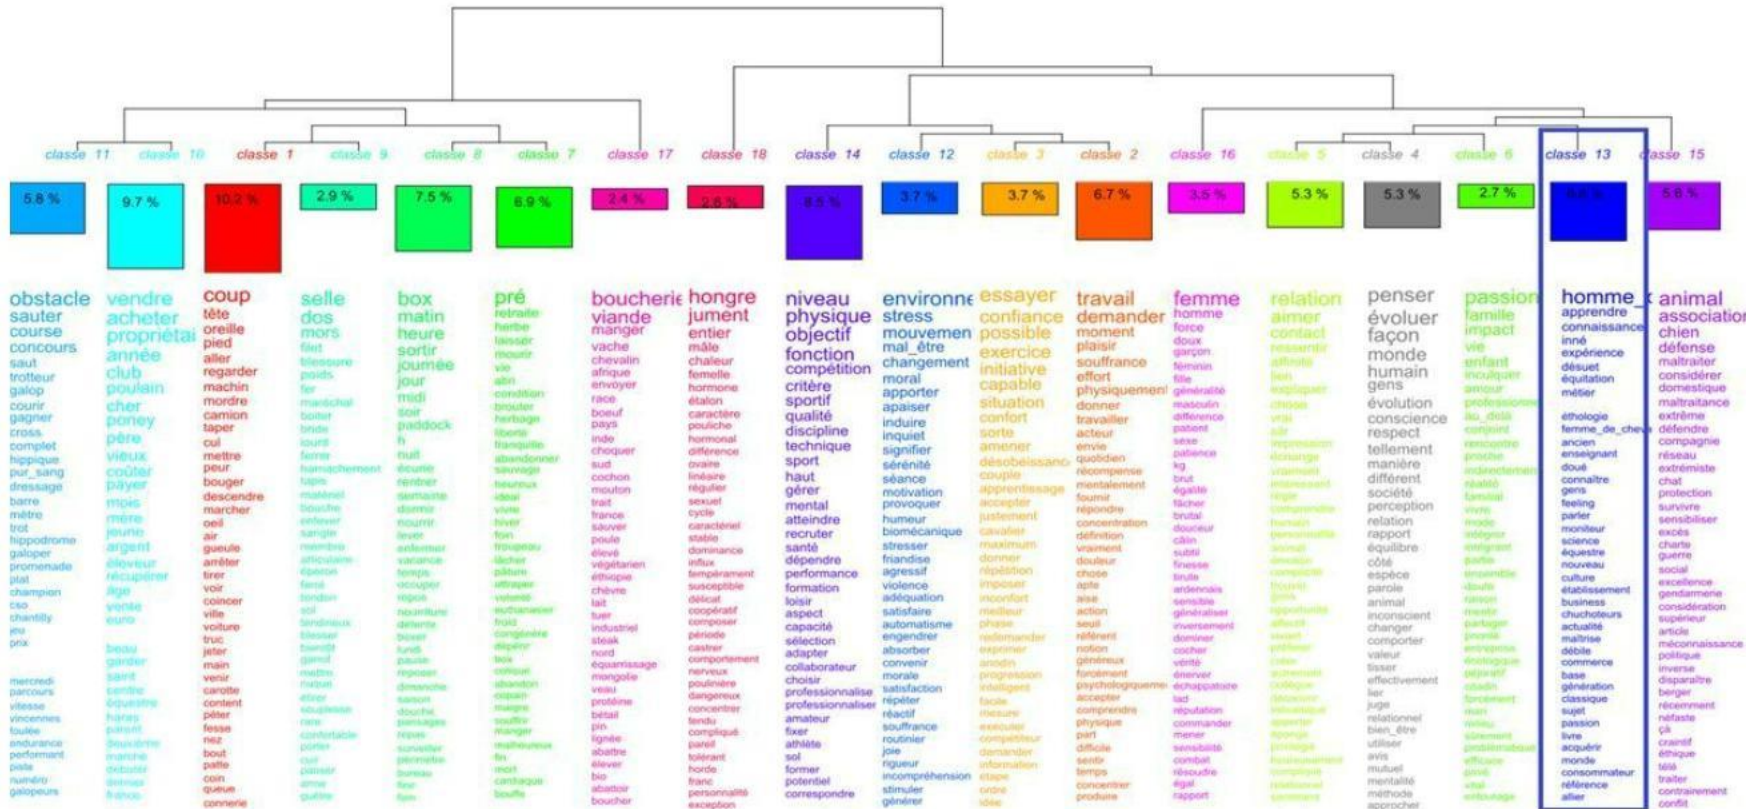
classe 11 classe 10 classe 1 classe 9 classe 8 classe 7 classe 17 classe 18 classe 14 classe 12 classe 3 classe 2 classe 16 classe 5 classe 4 classe 6 classe 13 classe 15

5.8 % 9.7 % 10.2 % 2.9 % 7.5 % 6.9 % 2.4 % 2.6 % 8.5 % 3.7 % 3.7 % 6.7 % 3.5 % 5.3 % 5.3 % 2.7 % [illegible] 5.8 %

obstacle sauter course concours saut trotteur galop courir gagner cross complet hippique pur_sang dressage barre mètre trot hippodrome galoper promenade plat champion cso chantilly jeu prix

mercredi parcours vitesse vincennes foulée endurance performant piste numéro galopeurs

vendre acheter propriétai année club poulain cher poney père vieux coûter payer mois mère jeune argent éleveur récupérer âge vente euro

beau garder saint centre équestre haras parent deuxième marché débuter dernier franco

coup tête oreille pied aller regarder machin mordre camion taper cul mettre peur bouger descendre marcher oeil air gueule arrêter tirer voir coincer ville voiture truc jeter main venir carotte content péter fesse nez bout patte coin queue connerie

selle dos mors filet blessure poids fer maréchal boiter bride fourrer ferrer harnachement tapis matériel bouche enlever sangle membre articulaire éperon ferré tendon sol tendineux blesser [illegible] garrot mettre métal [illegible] selle souplesse rare confortable porter cuir passer arme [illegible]

box matin heure sortir journée jour midi soir paddock h nuit écurie rentrer semaine dormir nourrir lever enfermer vacance temps occuper repos nourriture derrière boxer fumier paille reposer dimanche saison douche passage repas surveiller permettre bureau foin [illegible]

pré retraite herbe laisser mourir vie abri condition brouter herbage liberté tranquille abandonner sauvage heureux idéal vivre hiver foin troupeau lâcher pâture attraper euthanasier froid congénère dépérir box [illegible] abandon copain maigre souffre manger malheureux fin mort cantaque bouffe

boucherie viande manger vache chevalin afrique envoyer race boeuf pays inde choquer sud cochon mouton trait france sauver poule élevé végétarien éthiopie chèvre lait tuer industriel steak nord équarrissage mongolie veau protéine bétail pin lignée abattre élever bio abattoir boucher

hongre jument entier mâle chaleur femelle hormone étalon caractère pouliche hormonal différence ovaire linéaire régulier sexuel cycle caractériel stable dominance influx tempérament susceptible délicat coopératif composer période castrer comportement nerveux poulinière dangereux concentrer tendu compliqué pareil tolérant horde franc personnalité exception

niveau physique objectif fonction compétition critère sportif qualité discipline technique sport haut gérer mental atteindre recruter santé dépendre performance formation loisir aspect capacité sélection adapter collaborateur choisir professionnalise professionnaliser amateur fixer athlète sol former potentiel correspondre

environne stress mouvemen mal_être changement moral apporter apaiser induire inquiet signifier sérénité séance motivation provoquer humeur biomécanique stresser friandise agressif violence adéquation satisfaire automatisme engendrer absorber convenir morale satisfaction répéter réactif souffrance routinier joie rigueur incompréhension stimuler générer

essayer confiance possible exercice initiative capable situation confort sorte amener désobéissance couple apprentissage accepter justement cavalier maximum donner répétition imposer inconfort meilleur phase redemander exprimer anodin progression intelligent facile mesure exécuter compétiteur demander information étape ordre idée

travail demander moment plaisir souffrance effort physiquement donner travailler acteur envie quotidien récompense mentalement fournir répondre concentration définition vraiment douleur chose apte aise action seuil référent notion généreux forcément psychologiquement accepter comprendre physique part difficile sentir temps concentrer produire

femme homme force doux garçon féminin fille généralité masculin différence patient sexe patience kg brut égalité fâcher brutal douceur câlin subtil finesse brute ardennais sensible généraliser inversement dominer cocher vérité énerver échappatoire lad réputation commander mener sensibilité combat résoudre égal rapport

relation aimer contact ressentir affinité lien expliquer chose vrai air impression échange vraiment intéressant règle comprendre humain personnalité accueil devenir compagnie trouver gens opportunité affectif savoir préférer créer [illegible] biologie découvrir naturelle apporter éponge protégé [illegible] complicité relationnel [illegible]

penser évoluer façon monde humain gens évolution conscience respect tellement manière différent société perception relation rapport équilibre côté espèce parole animal inconscient changer comporter valeur tisser effectivement lier juge relationnel bien_être utiliser avis mutuel mentalité méthode approcher

passion famille impact vie enfant inculquer professionnel au_delà conjoint rencontre proche indirectement réalité familial vivre mode éloigner intégrant partie ensemble doute raison mentir partager priorité entreprise écologique séparer cheval forcément lien milieu sûrement problématique efficace privé vital entourage

homme_c apprendre connaissance inné expérience désuet équitation métier

éthologie femme_de_cheval ancien enseignant doué connaître gens feeling parler moniteur science équestre nouveau culture établissement business chuchoteurs actualité maîtrise débile commerce base génération classique sujet passion livre acquérir monde consommateur référence allier

animal association chien défense maltraiter considérer domestique maltraitance extrême défendre compagnie réseau extrémiste chat protection survivre sensibiliser excès charte guerre social excellence gendarmerie considération supérieur article méconnaissance politique inverse disparaître berger récemment néfaste çà craintif éthique télé traiter contrairement conflit